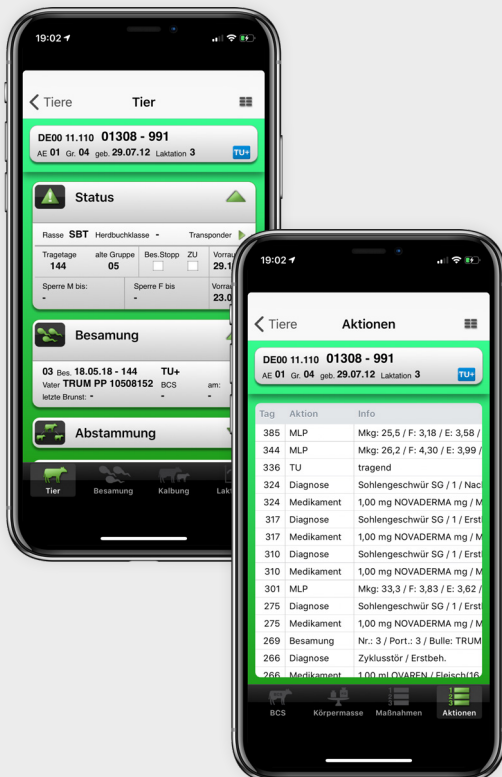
19:02

Tiere Tier

DE00 11.110 01308 - 991
AE 01 Gr. 04 geb. 29.07.12 Laktation 3 TU+

Status

Rasse SBT Herdbuchklasse - Transponder

| Tragetage | alte Gruppe | Bes.Stopp | ZU | Vorrau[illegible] |
|---|---|---|---|---|
| 144 | 05 | | | 29.1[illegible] |
| Sperre M bis: | Sperre F bis | | | Vorra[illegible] |
| - | - | | | 23.0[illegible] |

Besamung

03 Bes. 18.05.18 - 144 TU+
Vater TRUM PP 10508152 BCS am:
letzte Brunst: - - -

Abstammung

Tier Besamung Kalbung Lakt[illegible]

19:02

Tiere Aktionen

DE00 11.110 01308 - 991
AE 01 Gr. 04 geb. 29.07.12 Laktation 3 TU+

| Tag | Aktion | Info |
|---|---|---|
| 385 | MLP | Mkg: 25,5 / F: 3,18 / E: 3,58 / |
| 344 | MLP | Mkg: 26,2 / F: 4,30 / E: 3,99 / |
| 336 | TU | tragend |
| 324 | Diagnose | Sohlengeschwür SG / 1 / Nac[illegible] |
| 324 | Medikament | 1,00 mg NOVADERMA mg / M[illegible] |
| 317 | Diagnose | Sohlengeschwür SG / 1 / Erst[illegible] |
| 317 | Medikament | 1,00 mg NOVADERMA mg / M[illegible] |
| 310 | Diagnose | Sohlengeschwür SG / 1 / Erst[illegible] |
| 310 | Medikament | 1,00 mg NOVADERMA mg / M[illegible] |
| 301 | MLP | Mkg: 33,3 / F: 3,83 / E: 3,62 / |
| 275 | Diagnose | Sohlengeschwür SG / 1 / Erst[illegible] |
| 275 | Medikament | 1,00 mg NOVADERMA mg / M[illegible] |
| 269 | Besamung | Nr.: 3 / Port.: 3 / Bulle: TRUM |
| 266 | Diagnose | Zyklusstör / Erstbeh. |
| 266 | Medikament | 1,00 ml OVAREN / Fleisch(16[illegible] |

BCS Körpermasse Maßnahmen Aktionen